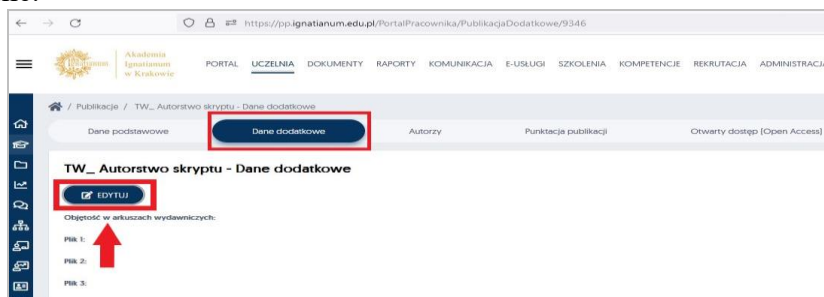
https://pp.ignatianum.edu.pl/PortalPracownika/PublikacjaDodatkowe/9346

Akademia Ignatianum w Krakowie

PORTAL UCZELNIA DOKUMENTY RAPORTY KOMUNIKACJA E-USŁUGI SZKOLENIA KOMPETENCJE REKRUTACJA ADMINISTRACJA

/ Publikacje / TW_ Autorstwo skryptu - Dane dodatkowe

Dane podstawowe | Dane dodatkowe | Autorzy | Punktacja publikacji | Otwarty dostęp [Open Access]

TW_ Autorstwo skryptu - Dane dodatkowe

EDYTUJ

Objętość w arkuszach wydawniczych:

Plik 1:

Plik 2:

Plik 3: